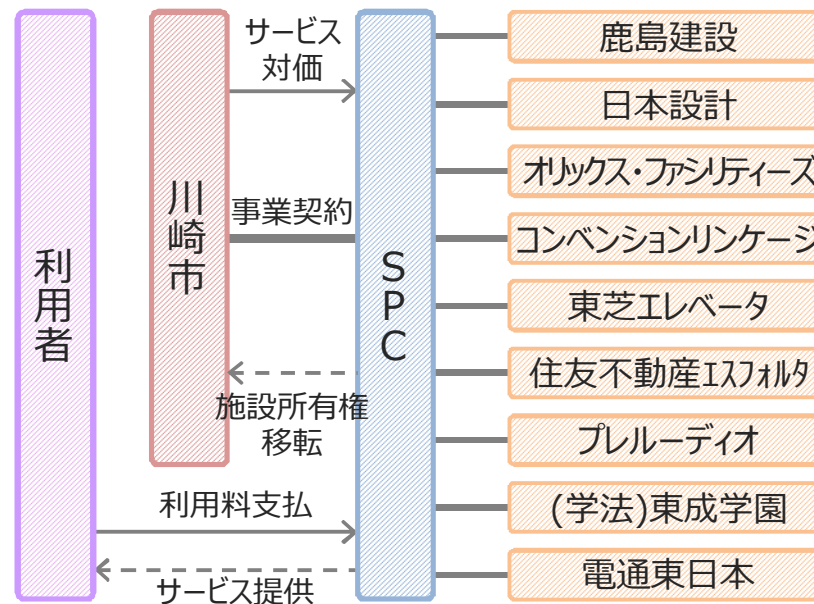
利用者

川崎市

サービス対価

事業契約

施設所有権移転

SPC

利用料支払

サービス提供

鹿島建設

日本設計

オリックス・ファシリティーズ

コンベンションリンケージ

東芝エレベータ

住友不動産ｴｽﾌｫﾙﾀ

プレルーディオ

(学法)東成学園

電通東日本